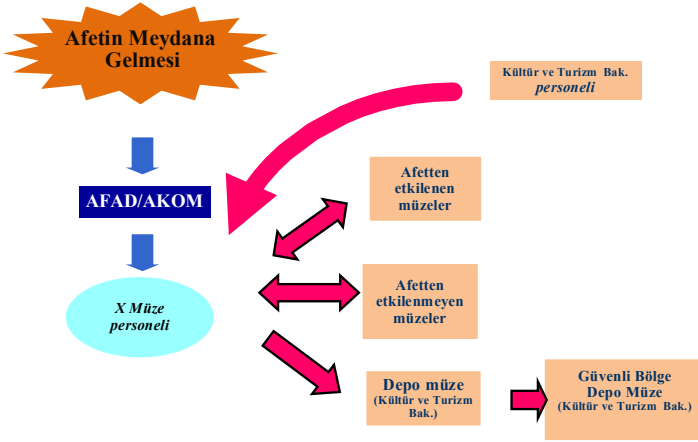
Afetin Meydana Gelmesi

Kültür ve Turizm Bak. personeli

AFAD/AKOM

Afetten etkilenen müzeler

X Müze personeli

Afetten etkilenmeyen müzeler

Depo müze (Kültür ve Turizm Bak.)

Güvenli Bölge Depo Müze (Kültür ve Turizm Bak.)